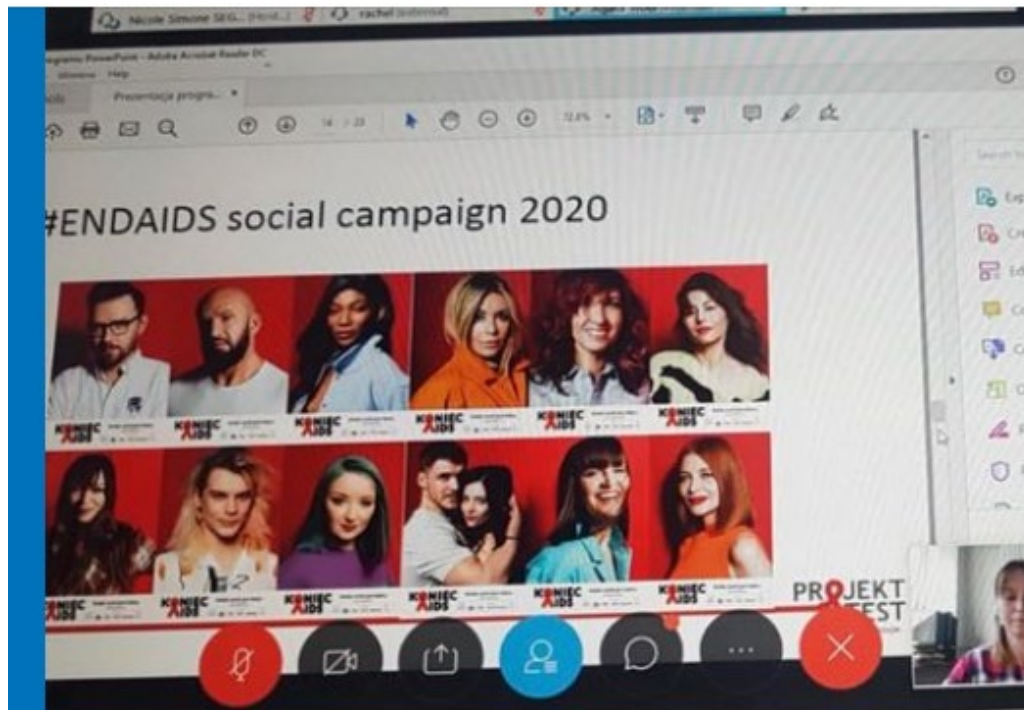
Nicole Simone SEG... (Host...) rachel (external)

Prezentacja PowerPoint - Adobe Acrobat Reader DC

Okno Help

Presentacja progra... ×

14 / 23 72,8%

#ENDAIDS social campaign 2020

KONIEC AIDS

KONIEC AIDS

KONIEC AIDS

KONIEC AIDS

KONIEC AIDS

KONIEC AIDS

KONIEC AIDS

KONIEC AIDS

KONIEC AIDS

KONIEC AIDS

KONIEC AIDS

KONIEC AIDS

PROJEKT TEST

Search to